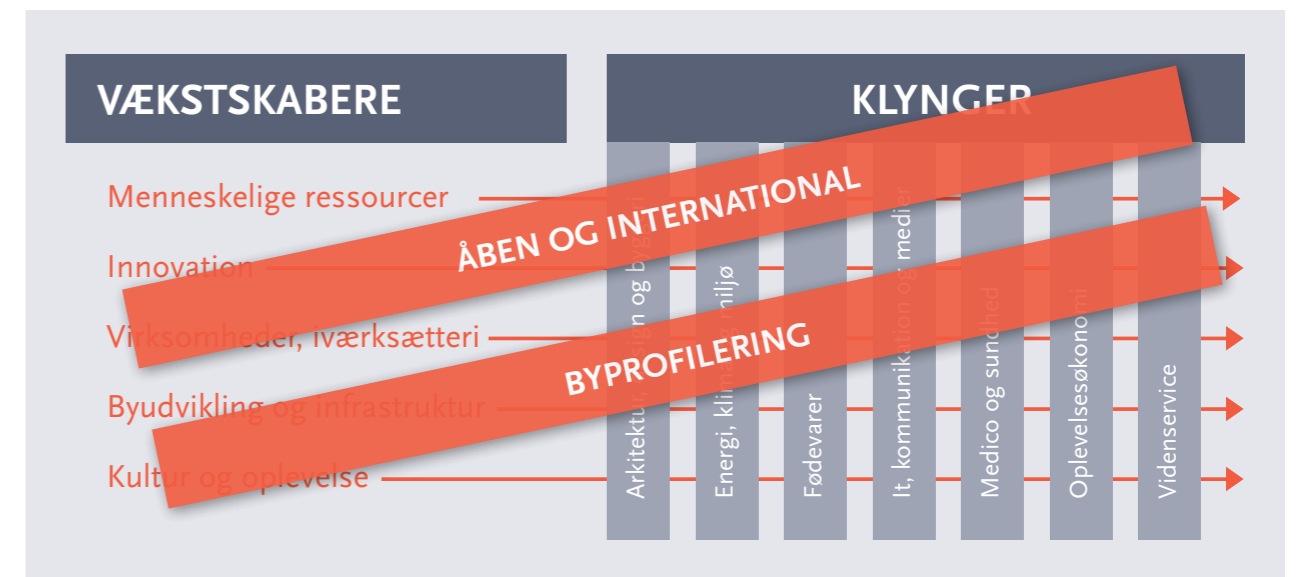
VÆKSTSKABERE

KLYNGER

Menneskelige ressourcer

Innovation

Virksomheder, iværksætteri

Byudvikling og infrastruktur

Kultur og oplevelse

ÅBEN OG INTERNATIONAL

BYPROFILERING

Arkitektur, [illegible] og b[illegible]

Energi, klima og miljø

Fødevarer

It, kommunikation og medier

Medico og sundhed

Oplevelsesøkonomi

Videnservice